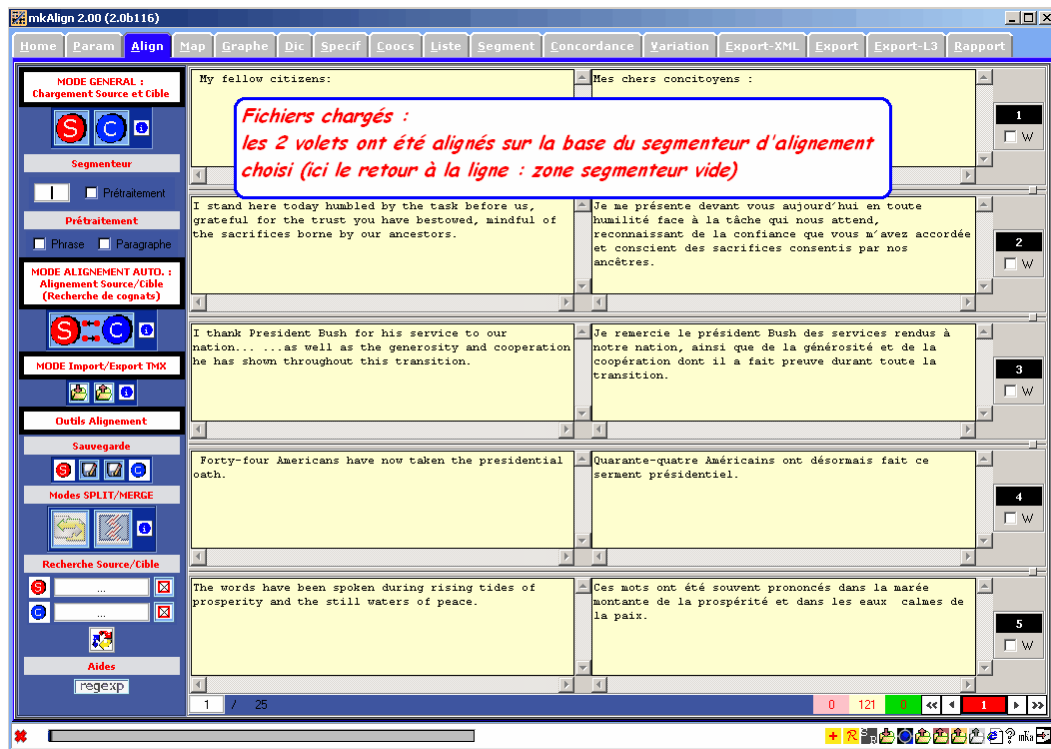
mkAlign 2.00 (2.0b116)

Home Param Align Map Graphe Dic Specif Coocs Liste Segment Concordance Variation Export-XML Export Export-L3 Rapport

MODE GENERAL : Chargement Source et Cible

S C i

Segmenteur

| Prétraitement

Prétraitement

Phrase Paragraphe

MODE ALIGNEMENT AUTO. : Alignement Source/Cible (Recherche de cognats)

S C i

MODE Import/Export TMX

i

Outils Alignement

Sauvegarde

S C

Modes SPLIT/MERGE

i

Recherche Source/Cible

S ...

C ...

Aides

regexp

My fellow citizens:

Mes chers concitoyens :

Fichiers chargés :
les 2 volets ont été alignés sur la base du segmenteur d'alignement choisi (ici le retour à la ligne : zone segmenteur vide)

1
W

I stand here today humbled by the task before us, grateful for the trust you have bestowed, mindful of the sacrifices borne by our ancestors.

Je me présente devant vous aujourd'hui en toute humilité face à la tâche qui nous attend, reconnaissant de la confiance que vous m'avez accordée et conscient des sacrifices consentis par nos ancêtres.

2
W

I thank President Bush for his service to our nation... ...as well as the generosity and cooperation he has shown throughout this transition.

Je remercie le président Bush des services rendus à notre nation, ainsi que de la générosité et de la coopération dont il a fait preuve durant toute la transition.

3
W

Forty-four Americans have now taken the presidential oath.

Quarante-quatre Américains ont désormais fait ce serment présidentiel.

4
W

The words have been spoken during rising tides of prosperity and the still waters of peace.

Ces mots ont été souvent prononcés dans la marée montante de la prospérité et dans les eaux calmes de la paix.

5
W

1 / 25

0 121 0 << < 1 > >>